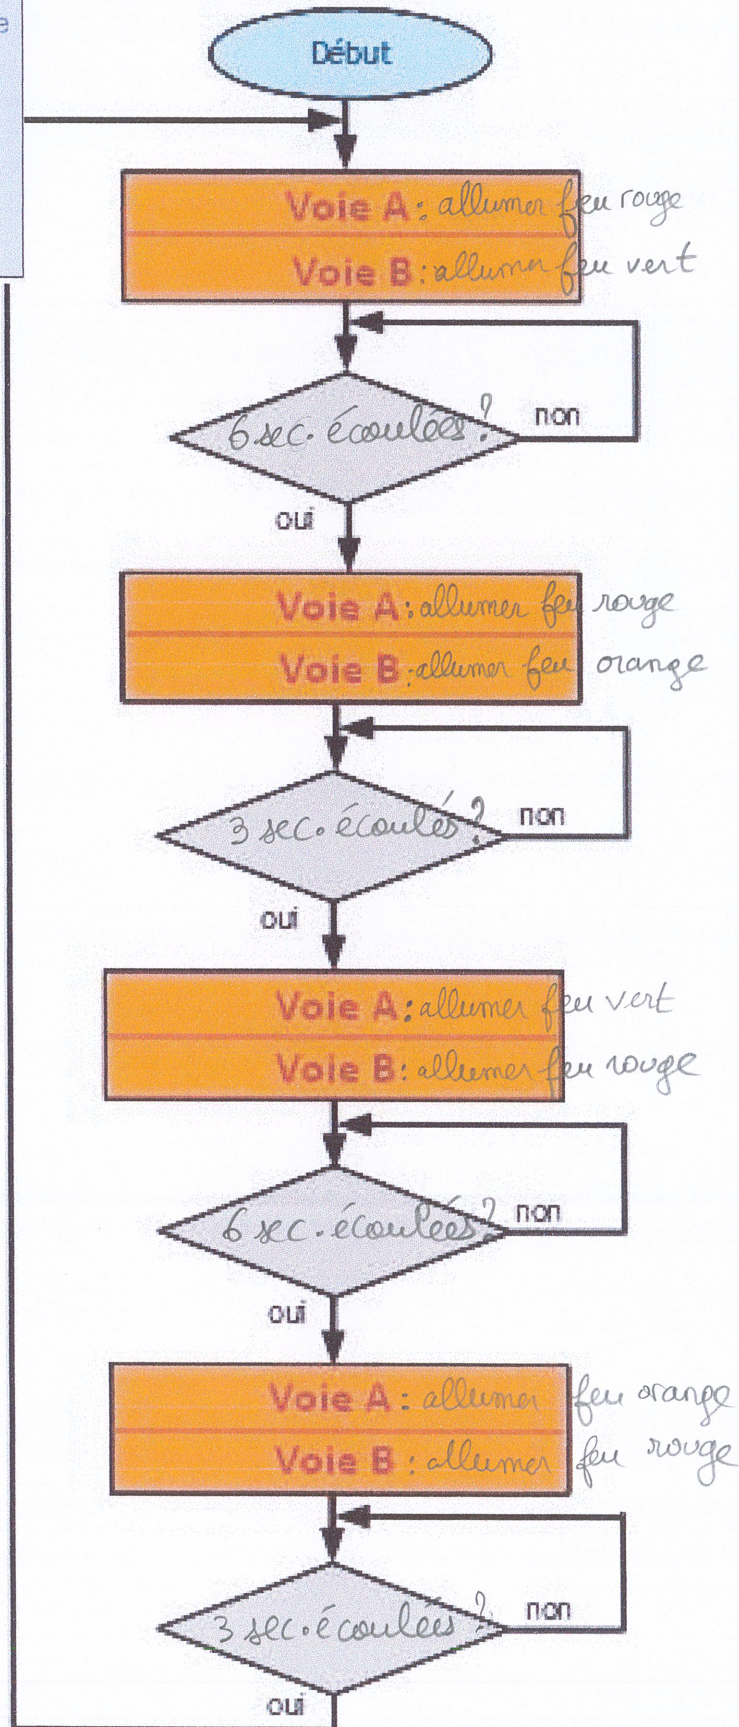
Début

Voie A : allumer feu rouge
Voie B : allumer feu vert

6 sec. écoulées ?
non
oui

Voie A : allumer feu rouge
Voie B : allumer feu orange

3 sec. écoulés ?
non
oui

Voie A : allumer feu vert
Voie B : allumer feu rouge

6 sec. écoulées ?
non
oui

Voie A : allumer feu orange
Voie B : allumer feu rouge

3 sec. écoulées ?
non
oui